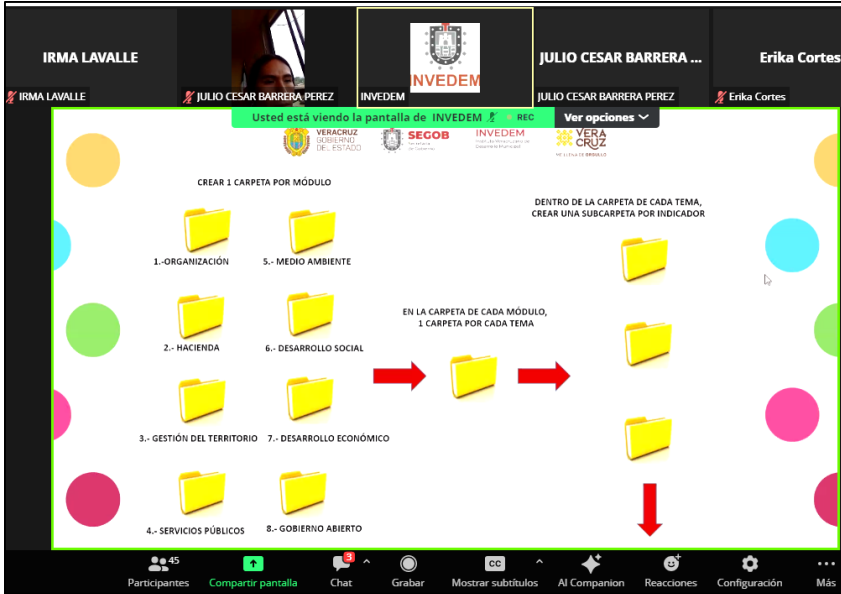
IRMA LAVALLE
JULIO CESAR BARRERA ...
Erika Cortes
IRMA LAVALLE
JULIO CESAR BARRERA PEREZ
INVEDEM
INVEDEM
JULIO CESAR BARRERA PEREZ
Erika Cortes

Usted está viendo la pantalla de INVEDEM
REC
Ver opciones

VERACRUZ GOBIERNO DEL ESTADO
SEGOB
INVEDEM
VERACRUZ

CREAR 1 CARPETA POR MÓDULO

1.-ORGANIZACIÓN
5.- MEDIO AMBIENTE
2.- HACIENDA
6.- DESARROLLO SOCIAL
3.- GESTIÓN DEL TERRITORIO
7.- DESARROLLO ECONÓMICO
4.- SERVICIOS PÚBLICOS
8.- GOBIERNO ABIERTO

EN LA CARPETA DE CADA MÓDULO, 1 CARPETA POR CADA TEMA

DENTRO DE LA CARPETA DE CADA TEMA, CREAR UNA SUBCARPETA POR INDICADOR

45
Participantes
Compartir pantalla
3
Chat
Grabar
CC
Mostrar subtítulos
AI Companion
Reacciones
Configuración
Más